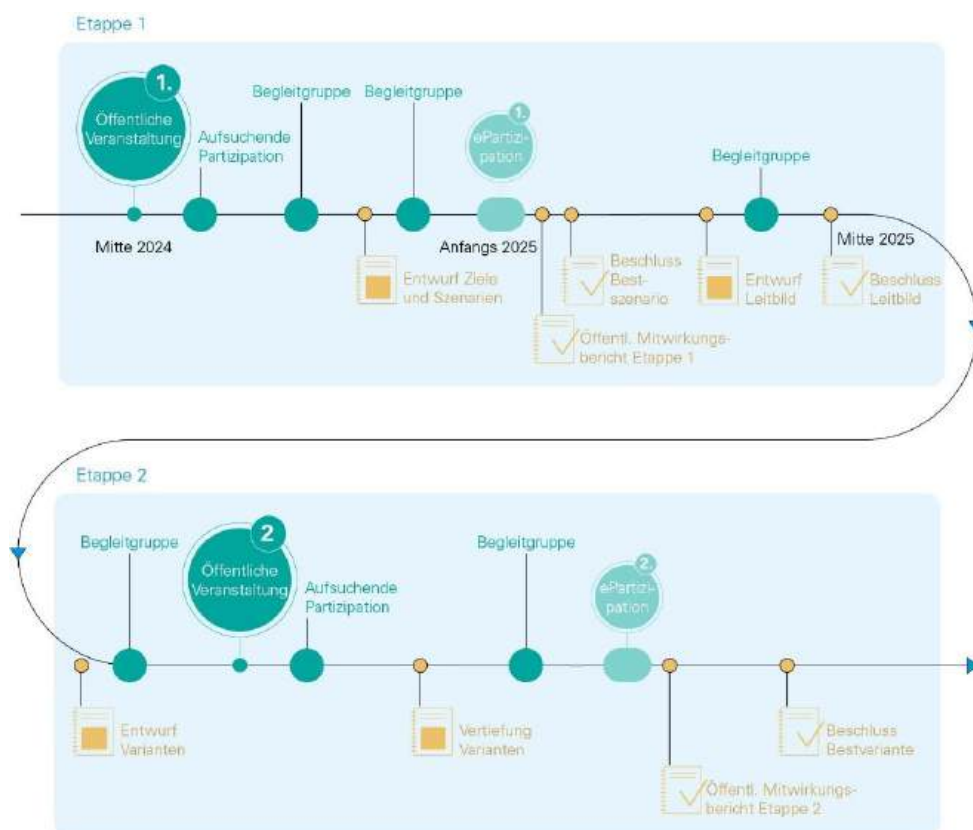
Etappe 1

1.
Öffentliche Veranstaltung

Aufsuchende Partizipation

Begleitgruppe

Begleitgruppe

1.
ePartizipation

Begleitgruppe

Mitte 2024

Entwurf Ziele und Szenarien

Anfangs 2025

Öffentl. Mitwirkungsbericht Etappe 1

Beschluss Bestszenario

Entwurf Leitbild

Mitte 2025

Beschluss Leitbild

Etappe 2

Begleitgruppe

2
Öffentliche Veranstaltung

Aufsuchende Partizipation

Begleitgruppe

2.
ePartizipation

Entwurf Varianten

Vertiefung Varianten

Öffentl. Mitwirkungsbericht Etappe 2

Beschluss Bestvariante